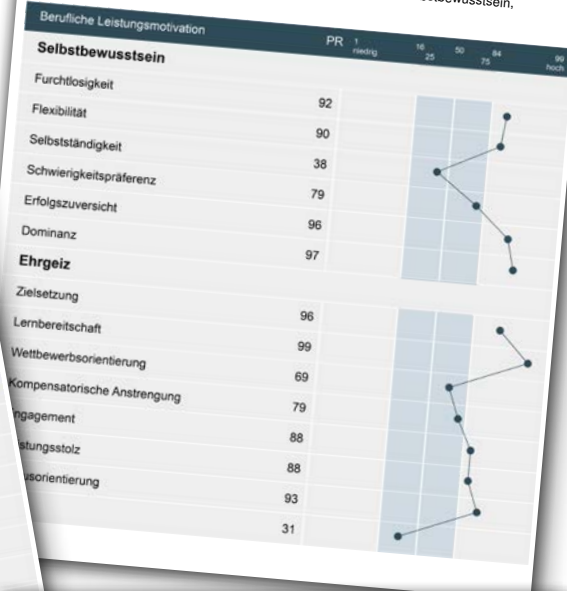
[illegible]bstbewusstsein,

Berufliche Leistungsmotivation

PR

1 niedrig

16

25

50

75

84

99 hoch

Selbstbewusstsein

Furchtlosigkeit

92

Flexibilität

90

Selbstständigkeit

38

Schwierigkeitspräferenz

79

Erfolgszuversicht

96

Dominanz

97

Ehrgeiz

Zielsetzung

96

Lernbereitschaft

99

Wettbewerbsorientierung

69

Kompensatorische Anstrengung

79

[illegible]ngagement

88

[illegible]stungsstolz

88

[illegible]sorientierung

93

31